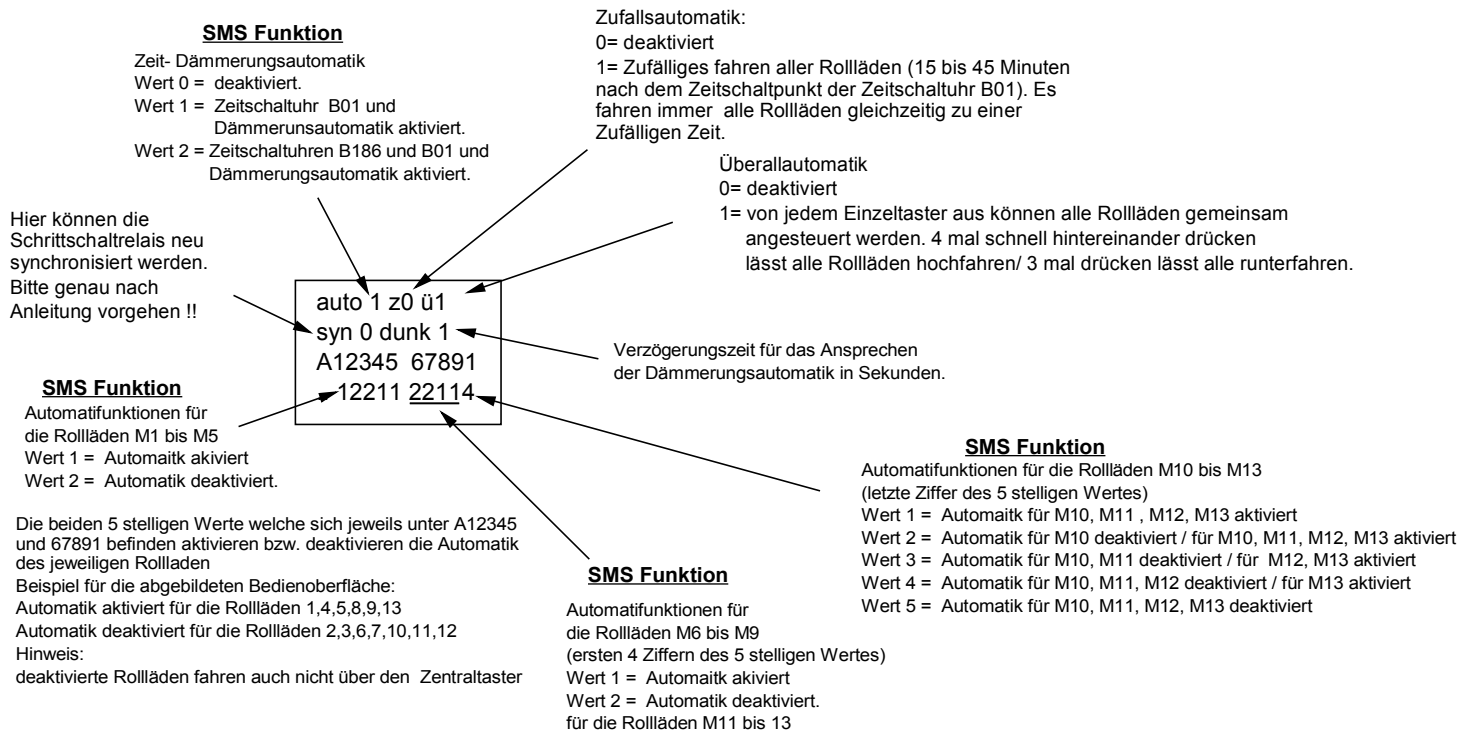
**SMS Funktion**
Zeit- Dämmerungsautomatik
Wert 0 = deaktiviert.
Wert 1 = Zeitschaltuhr B01 und Dämmerunsautomatik aktiviert.
Wert 2 = Zeitschaltuhren B186 und B01 und Dämmerungsautomatik aktiviert.

Zufallsautomatik:
0= deaktiviert
1= Zufälliges fahren aller Rollläden (15 bis 45 Minuten nach dem Zeitschaltpunkt der Zeitschaltuhr B01). Es fahren immer alle Rollläden gleichzeitig zu einer Zufälligen Zeit.

Überallautomatik
0= deaktiviert
1= von jedem Einzeltaster aus können alle Rollläden gemeinsam angesteuert werden. 4 mal schnell hintereinander drücken lässt alle Rollläden hochfahren/ 3 mal drücken lässt alle runterfahren.

Hier können die Schrittschaltrelais neu synchronisiert werden. Bitte genau nach Anleitung vorgehen !!

auto 1 z0 ü1
syn 0 dunk 1
A12345 67891
12211 22114

Verzögerungszeit für das Ansprechen der Dämmerungsautomatik in Sekunden.

**SMS Funktion**
Automatifunktionen für die Rollläden M1 bis M5
Wert 1 = Automaitk akiviert
Wert 2 = Automatik deaktiviert.

**SMS Funktion**
Automatifunktionen für die Rollläden M10 bis M13
(letzte Ziffer des 5 stelligen Wertes)
Wert 1 = Automaikt für M10, M11 , M12, M13 aktiviert
Wert 2 = Automatik für M10 deaktiviert / für M10, M11, M12, M13 aktiviert
Wert 3 = Automatik für M10, M11 deaktiviert / für M12, M13 aktiviert
Wert 4 = Automatik für M10, M11, M12 deaktiviert / für M13 aktiviert
Wert 5 = Automatik für M10, M11, M12, M13 deaktiviert

Die beiden 5 stelligen Werte welche sich jeweils unter A12345 und 67891 befinden aktivieren bzw. deaktivieren die Automatik des jeweiligen Rollladen
Beispiel für die abgebildeten Bedienoberfläche:
Automatik aktiviert für die Rollläden 1,4,5,8,9,13
Automatik deaktiviert für die Rollläden 2,3,6,7,10,11,12
Hinweis:
deaktivierte Rollläden fahren auch nicht über den Zentraltaster

**SMS Funktion**
Automatifunktionen für die Rollläden M6 bis M9
(ersten 4 Ziffern des 5 stelligen Wertes)
Wert 1 = Automaitk akiviert
Wert 2 = Automatik deaktiviert.
für die Rollläden M11 bis 13